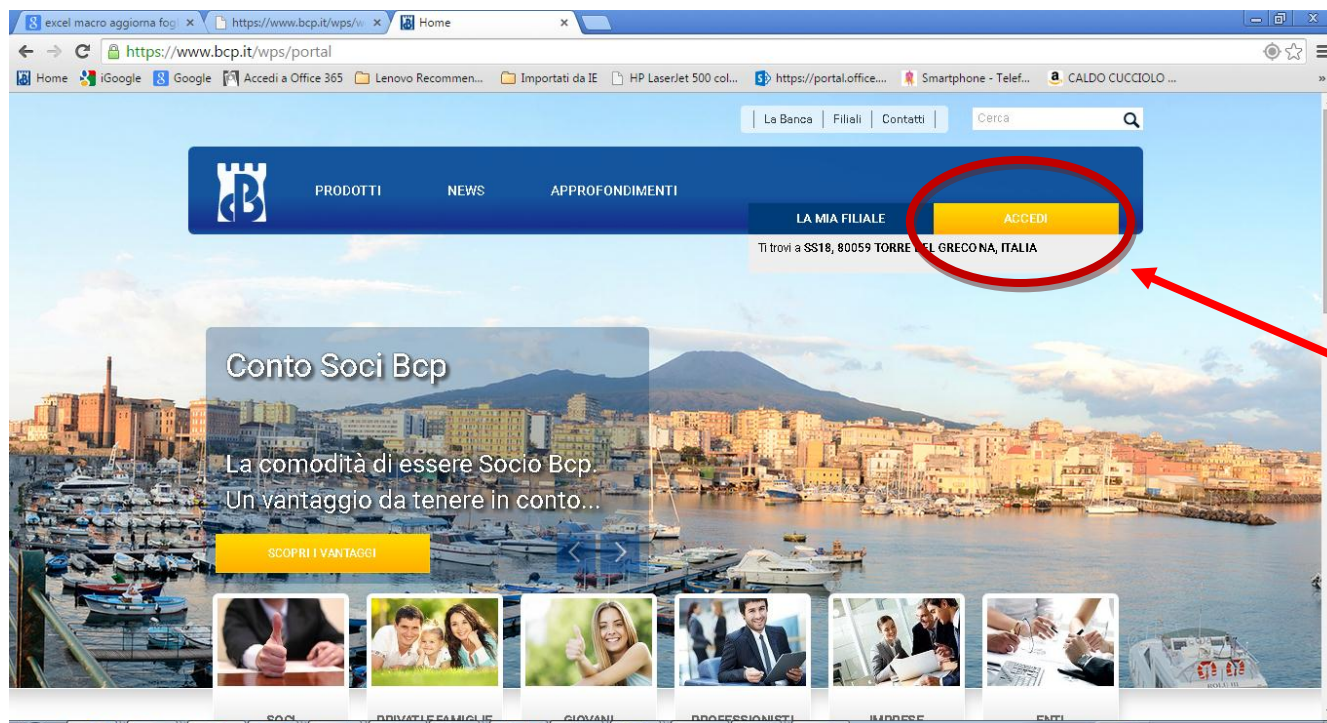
excel macro aggiorna fog ×
https://www.bcp.it/wps/w ×
Home ×

https://www.bcp.it/wps/portal

Home iGoogle Google Accedi a Office 365 Lenovo Recommen... Importati da IE HP LaserJet 500 col... https://portal.office.... Smartphone - Telef... CALDO CUCCIOLO ...

La Banca | Filiali | Contatti
Cerca

PRODOTTI NEWS APPROFONDIMENTI
LA MIA FILIALE ACCEDI
Ti trovi a SS18, 80059 TORRE DEL GRECO NA, ITALIA

Conto Soci Bcp

La comodità di essere Socio Bcp.
Un vantaggio da tenere in conto...

SCOPRI I VANTAGGI

SOCI PRIVATI E FAMIGLIE GIOVANI PROFESSIONISTI IMPRESE ENTI